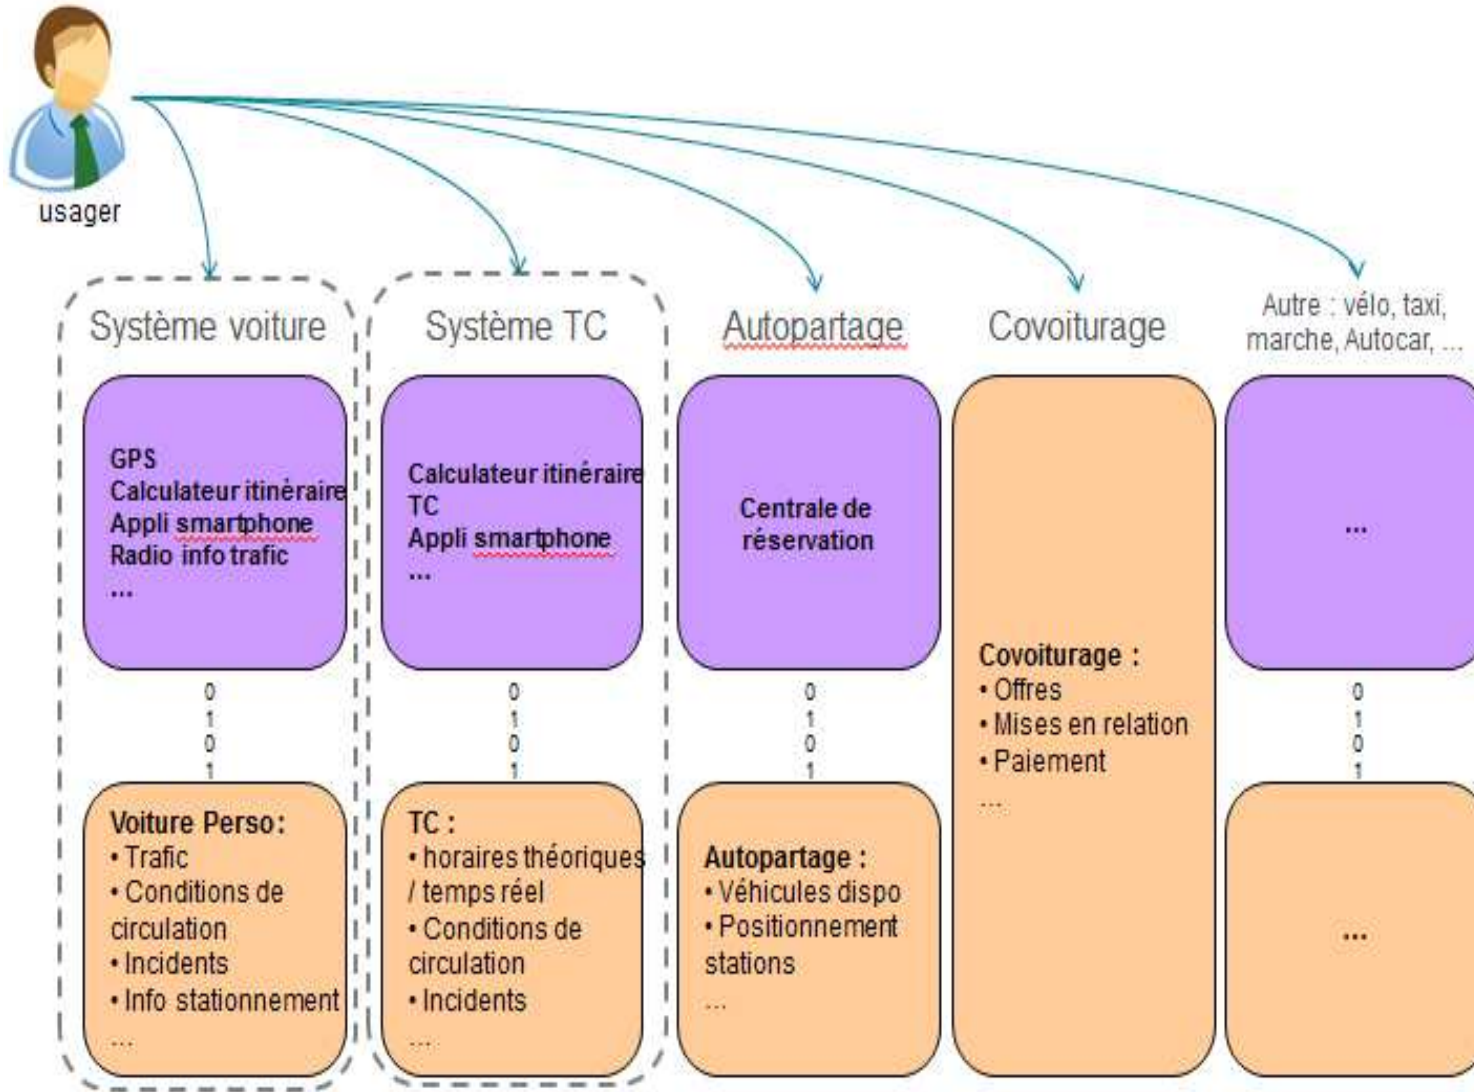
usager

Système voiture

GPS
Calculateur itinéraire
Appli smartphone
Radio info trafic
...

0
1
0
1

Voiture Perso:
• Trafic
• Conditions de circulation
• Incidents
• Info stationnement
...

Système TC

Calculateur itinéraire TC
Appli smartphone
...

0
1
0
1

TC :
• horaires théoriques / temps réel
• Conditions de circulation
• Incidents
...

Autopartage

Centrale de réservation

0
1
0
1

Autopartage :
• Véhicules dispo
• Positionnement stations
...

Covoiturage

Covoiturage :
• Offres
• Mises en relation
• Paiement
...

Autre : vélo, taxi, marche, Autocar, ...

...

0
1
0
1

...